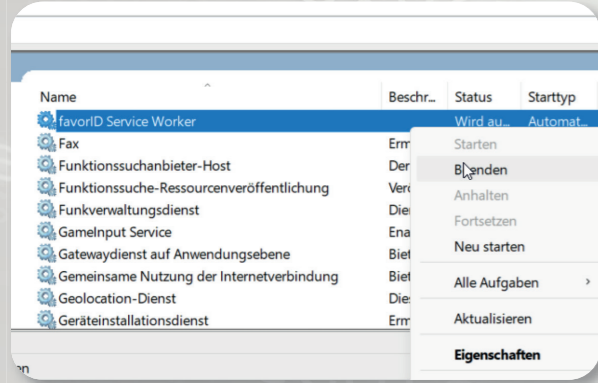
Name
Beschr...
Status
Starttyp
favorID Service Worker
Wird au...
Automat...
Fax
Erm
Funktionssuchanbieter-Host
Der
Funktionssuche-Ressourcenveröffentlichung
Verö
Funkverwaltungsdienst
Dien
GameInput Service
Ena
Gatewaydienst auf Anwendungsebene
Biet
Gemeinsame Nutzung der Internetverbindung
Biet
Geolocation-Dienst
Dies
Geräteinstallationsdienst
Erm
Starten
Beenden
Anhalten
Fortsetzen
Neu starten
Alle Aufgaben
Aktualisieren
Eigenschaften
en